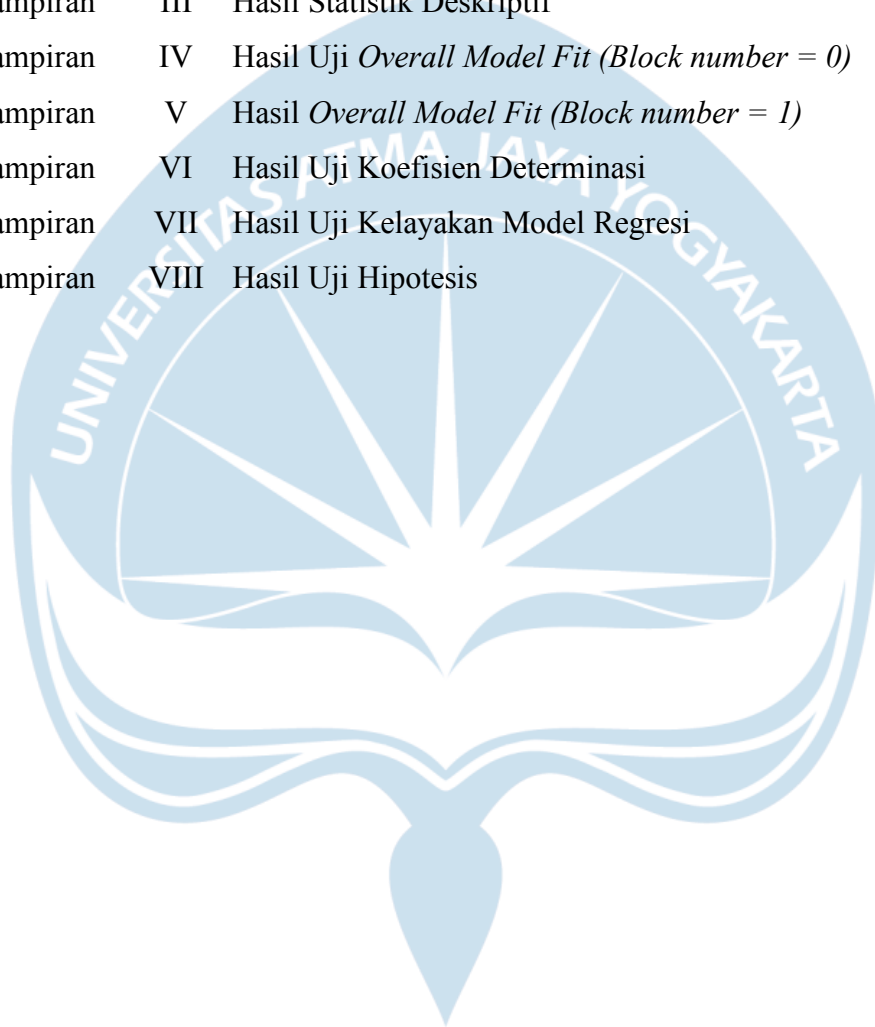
ampiran III Hasil Statistik Deskripti

ampiran IV Hasil Uji *Overall Model Fit (Block number = 0)*

ampiran V Hasil *Overall Model Fit (Block number = 1)*

ampiran VI Hasil Uji Koefisien Determinasi

ampiran VII Hasil Uji Kelayakan Model Regresi

ampiran VIII Hasil Uji Hipotesis

UNIVERSITAS ATMA JAYA YOGYAKARTA